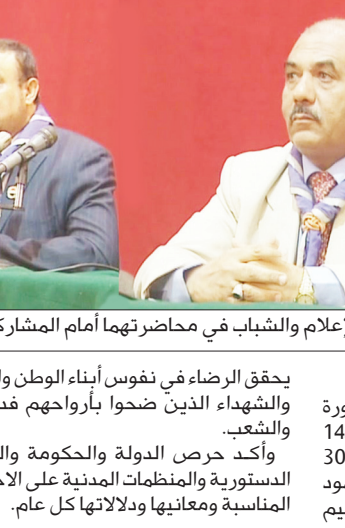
إعلام والشباب في محاضرتهما أمام المشارك

يحقق الرضاء في نفوس أبناء الوطن وا والشهداء الذين ضحوا بأرواحهم فد والشعب.

وأكد حرص الدولة والحكومة وال الدستورية والمنظمات المدنية على الا المناسبة ومعانيها ودلالاتها كل عام.

ورة
14
30
مود
يم